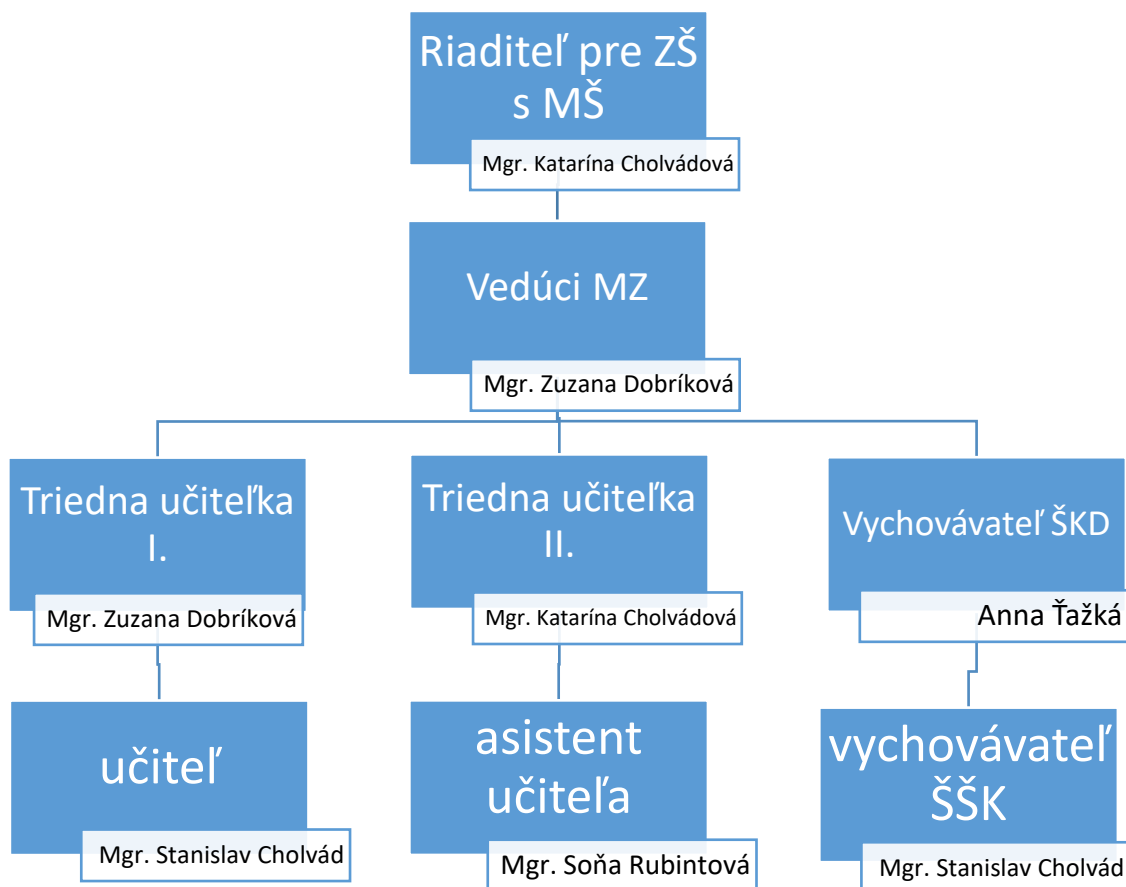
Riaditeľ pre ZŠ s MŠ

Mgr. Katarína Cholvádová

Vedúci MZ

Mgr. Zuzana Dobríková

Triedna učiteľka I.

Mgr. Zuzana Dobríková

Triedna učiteľka II.

Mgr. Katarína Cholvádová

Vychovávateľ ŠKD

Anna Ťažká

učiteľ

Mgr. Stanislav Cholvád

asistent učiteľa

Mgr. Soňa Rubintová

vychovávateľ ŠŠK

Mgr. Stanislav Cholvád